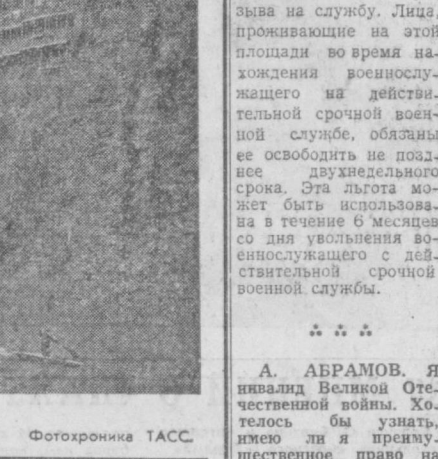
Фотохроника ТАСС

зыва на службу. Лица, проживающие на этой площади во время нахождения военнослужащего на действительной срочной военной службе, обязаны ее освободить не позднее двухнедельного срока. Эта льгота может быть использована в течение 6 месяцев со дня увольнения военнослужащего с действительной срочной военной службы.

∴ ∴ ∴

А. АБРАМОВ. Я инвалид Великой Отечественной войны. Хотелось бы узнать, имею ли я преимущественное право на